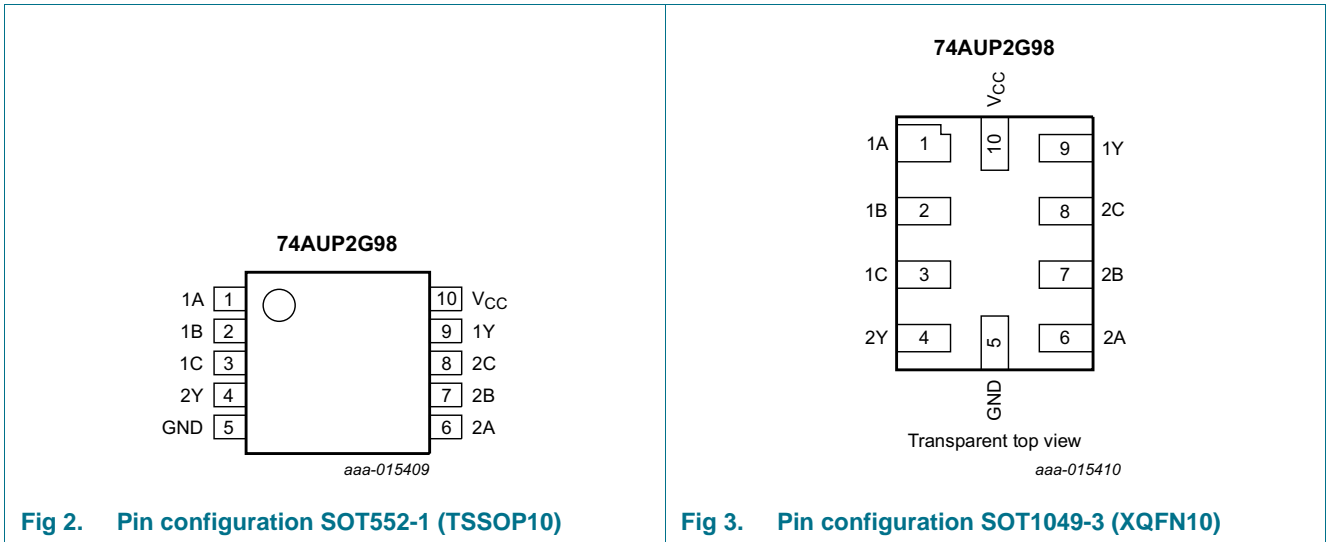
74AUP2G98

1A 1
1B 2
1C 3
2Y 4
GND 5

10 $V_{CC}$
9 1Y
8 2C
7 2B
6 2A

aaa-015409

Fig 2. Pin configuration SOT552-1 (TSSOP10)

74AUP2G98

$V_{CC}$

1A 1
10
9 1Y
1B 2
8 2C
1C 3
7 2B
2Y 4
5
6 2A

GND

Transparent top view

aaa-015410

Fig 3. Pin configuration SOT1049-3 (XQFN10)